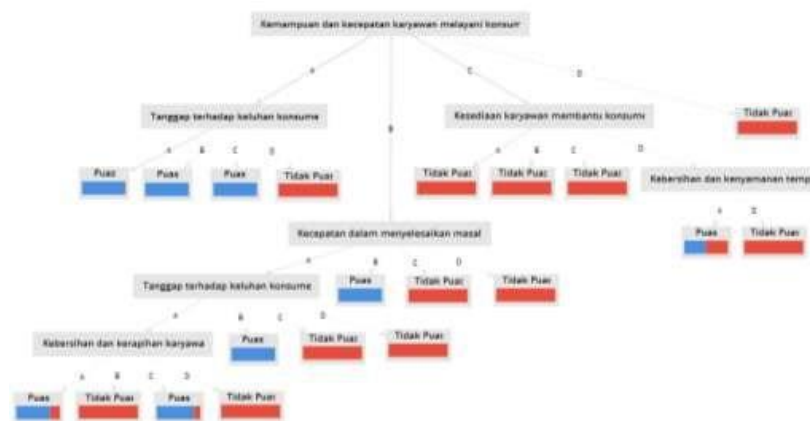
Kemampuan dan kecepatan karyawan melayani konsum

A

B

C

D

Tanggap terhadap keluhan konsume

Kesediaan karyawan membantu konsume

Tidak Puas

A

B

C

D

Puas

Puas

Puas

Tidak Puas

A

B

C

D

Tidak Puas

Tidak Puas

Tidak Puas

Kebersihan dan kenyamanan temp

A

B

Puas

Tidak Puas

Kecepatan dalam menyelesaikan masal

A

B

C

D

Tanggap terhadap keluhan konsume

Puas

Tidak Puas

Tidak Puas

A

B

C

D

Kebersihan dan kerapihan karyawa

Puas

Tidak Puas

Tidak Puas

A

B

C

D

Puas

Tidak Puas

Puas

Tidak Puas